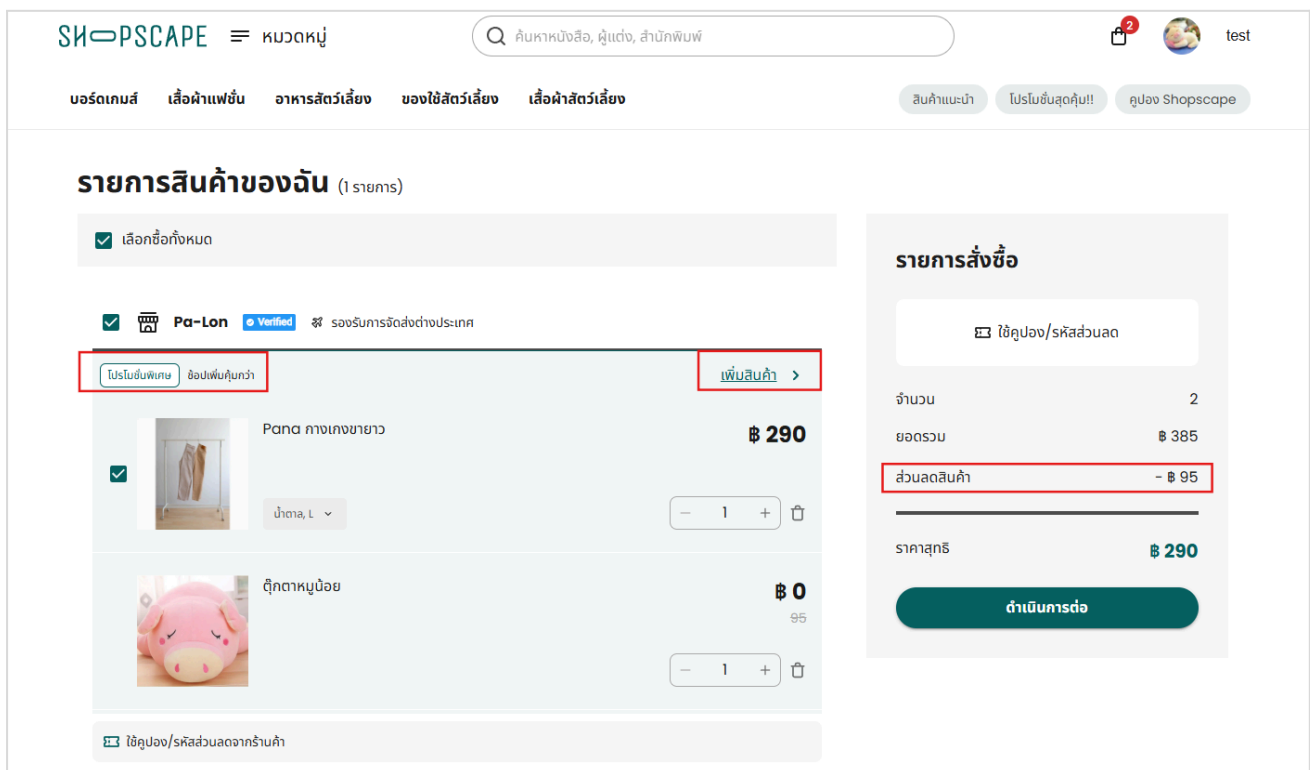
SHOPSCAPE หมวดหมู่

ค้นหาหนังสือ, ผู้แต่ง, สำนักพิมพ์

2

test

บอร์ดเกมส์ เสื้อผ้าแฟชั่น อาหารสัตว์เลี้ยง ของใช้สัตว์เลี้ยง เสื้อผ้าสัตว์เลี้ยง

สินค้าแนะนำ โปรโมชั่นสุดคุ้ม!! คูปอง Shopscape

รายการสินค้าของฉัน (1 รายการ)

เลือกซื้อทั้งหมด

Pa-Lon Verified รองรับการจัดส่งต่างประเทศ

โปรโมชั่นพิเศษ ช้อปเพิ่มคุ้มกว่า

เพิ่มสินค้า

Pana กางเกงขายาว

฿ 290

น้ำตาล, L

1

ตุ๊กตาหมูน้อย

฿ 0

95

1

ใช้คูปอง/รหัสส่วนลดจากร้านค้า

รายการสั่งซื้อ

ใช้คูปอง/รหัสส่วนลด

| จำนวน | 2 |
|---|---|
| ยอดรวม | ฿ 385 |
| ส่วนลดสินค้า | - ฿ 95 |
| ราคาสุทธิ | ฿ 290 |

ดำเนินการต่อ